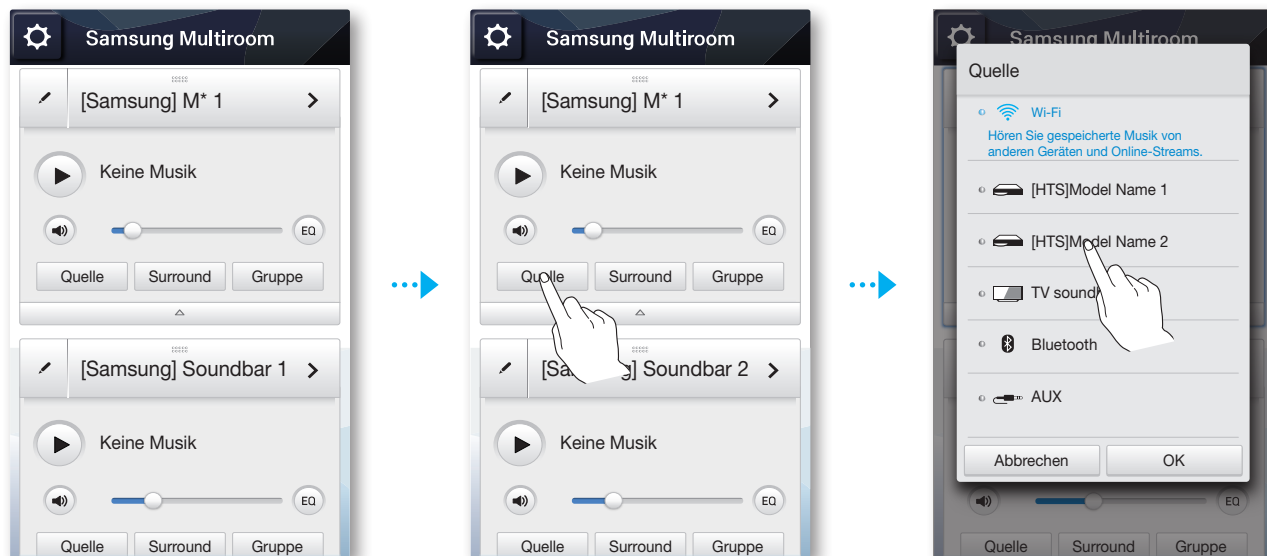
Samsung Multiroom

[Samsung] M* 1

Keine Musik

EQ

Quelle Surround Gruppe

[Samsung] Soundbar 1

Keine Musik

EQ

Quelle Surround Gruppe

Samsung Multiroom

[Samsung] M* 1

Keine Musik

EQ

Quelle Surround Gruppe

[Sam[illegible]] Soundbar 2

Keine Musik

EQ

Quelle Surround Gruppe

Samsung Multiroom

Quelle

Wi-Fi
Hören Sie gespeicherte Musik von anderen Geräten und Online-Streams.

[HTS]Model Name 1

[HTS]Model Name 2

TV sound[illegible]

Bluetooth

AUX

Abbrechen OK

EQ

Quelle Surround Gruppe